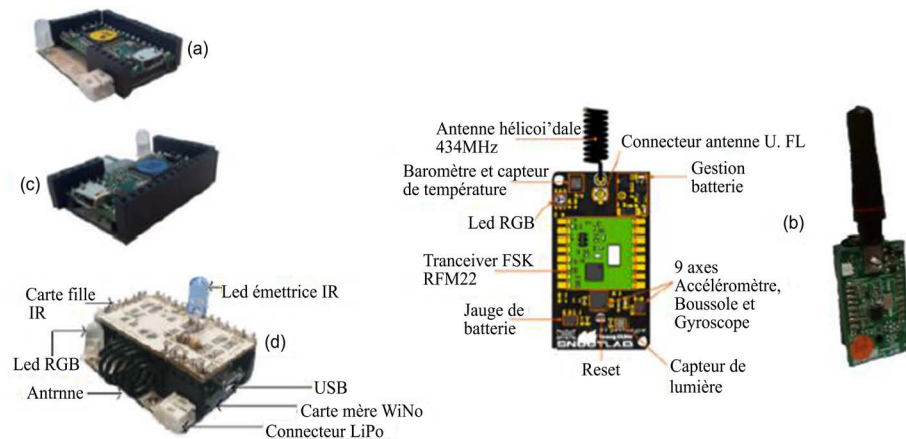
(a)

(c)

Carte fille IR

Led émettrice IR

Led RGB

(d)

Antrnne

USB

Carte mère WiNo

Connecteur LiPo

Antenne hélicoi'dale 434MHz

Connecteur antenne U. FL

Baromètre et capteur de température

Gestion batterie

Led RGB

(b)

Tranceiver FSK RFM22

9 axes Accéléromètre, Boussole et Gyroscope

Jauge de batterie

Reset

Capteur de lumière